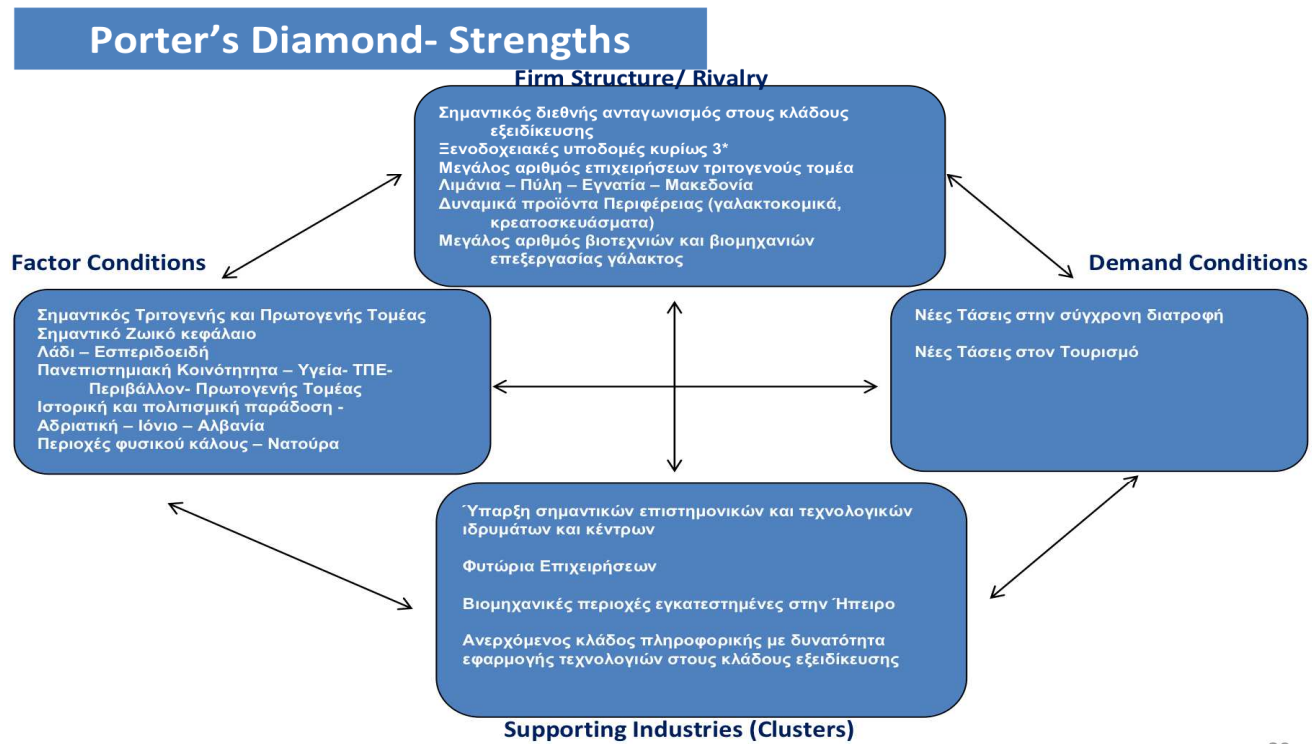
Porter's Diamond- Strengths

Firm Structure/ Rivalry

Σημαντικός διεθνής ανταγωνισμός στους κλάδους εξειδίκευσης
Ξενοδοχειακές υποδομές κυρίως 3*
Μεγάλος αριθμός επιχειρήσεων τριτογενούς τομέα
Λιμάνια – Πύλη – Εγνατία – Μακεδονία
Δυναμικά προϊόντα Περιφέρειας (γαλακτοκομικά, κρεατοσκευάσματα)
Μεγάλος αριθμός βιοτεχνιών και βιομηχανιών επεξεργασίας γάλακτος

Factor Conditions

Σημαντικός Τριτογενής και Πρωτογενής Τομέας
Σημαντικό Ζωικό κεφάλαιο
Λάδι – Εσπεριδοειδή
Πανεπιστημιακή Κοινότητα – Υγεία- ΤΠΕ- Περιβάλλον- Πρωτογενής Τομέας
Ιστορική και πολιτισμική παράδοση - Αδριατική – Ιόνιο – Αλβανία
Περιοχές φυσικού κάλους – Νατούρα

Demand Conditions

Νέες Τάσεις στην σύγχρονη διατροφή

Νέες Τάσεις στον Τουρισμό

Ύπαρξη σημαντικών επιστημονικών και τεχνολογικών ιδρυμάτων και κέντρων

Φυτώρια Επιχειρήσεων

Βιομηχανικές περιοχές εγκατεστημένες στην Ήπειρο

Ανερχόμενος κλάδος πληροφορικής με δυνατότητα εφαρμογής τεχνολογιών στους κλάδους εξειδίκευσης

Supporting Industries (Clusters)